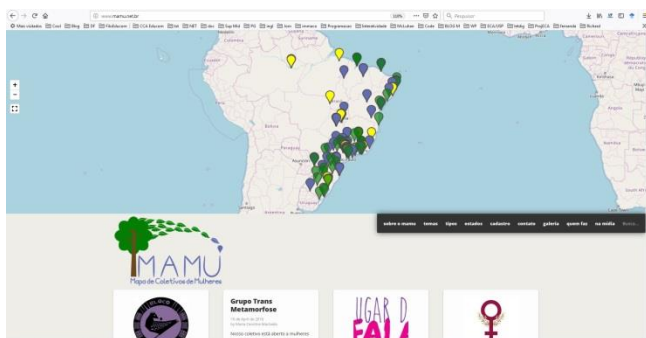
www.mamu.net.br

Pesquisar

sobre o mamu temas tipos estados cadastre contato galeria quem faz na mídia Busca...

MAMU
Mapa de Coletivos de Mulheres

Grupo Trans Metamorfose

Nosso coletivo está aberto a mulheres

UGAR D FALA